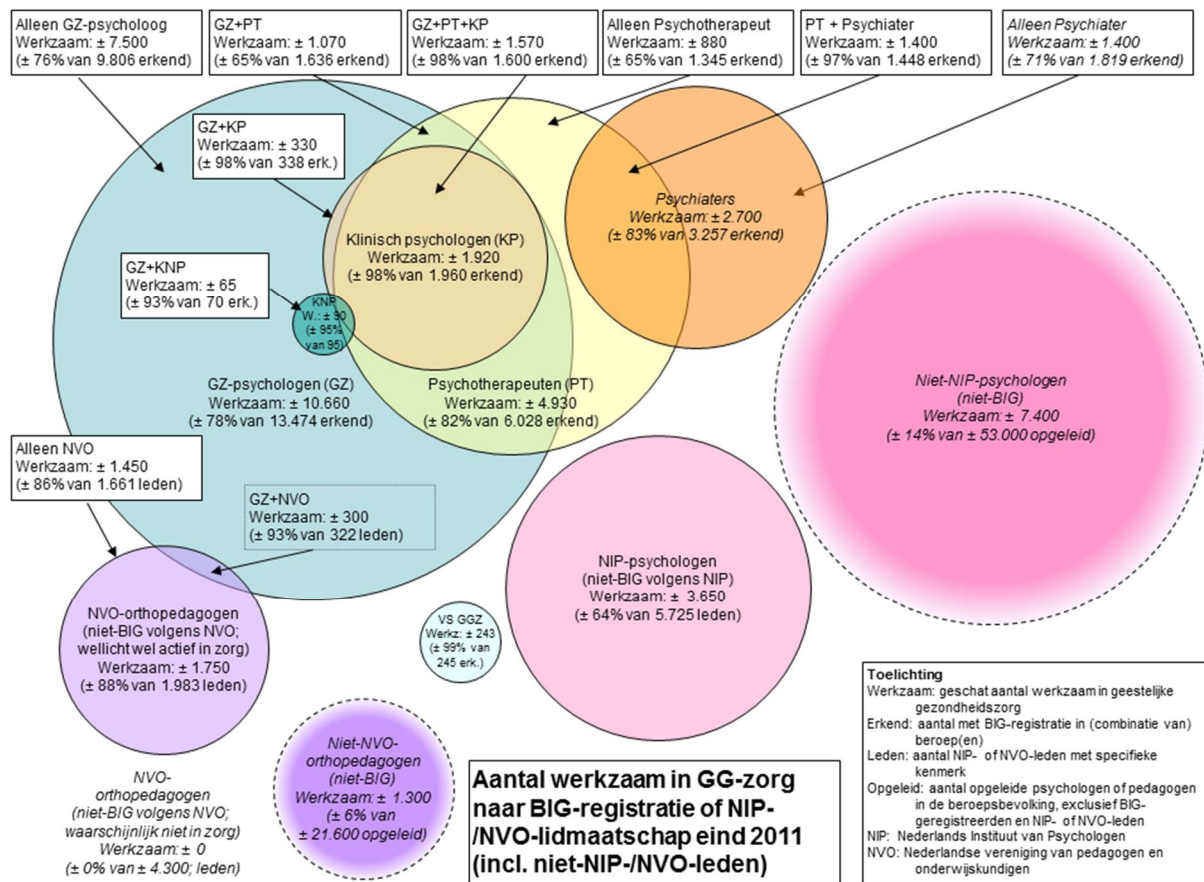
Alleen GZ-psycholoog
Werkzaam: ± 7.500
(± 76% van 9.806 erkend)

GZ+PT
Werkzaam: ± 1.070
(± 65% van 1.636 erkend)

GZ+PT+KP
Werkzaam: ± 1.570
(± 98% van 1.600 erkend)

Alleen Psychotherapeut
Werkzaam: ± 880
(± 65% van 1.345 erkend)

PT + Psychiater
Werkzaam: ± 1.400
(± 97% van 1.448 erkend)

Alleen Psychiater
Werkzaam: ± 1.400
(± 71% van 1.819 erkend)

GZ+KP
Werkzaam: ± 330
(± 98% van 338 erk.)

Psychiaters
Werkzaam: ± 2.700
(± 83% van 3.257 erkend)

Klinisch psychologen (KP)
Werkzaam: ± 1.920
(± 98% van 1.960 erkend)

GZ+KNP
Werkzaam: ± 65
(± 93% van 70 erk.)

KNP
W.: ± 90
(± 95% van 95)

GZ-psychologen (GZ)
Werkzaam: ± 10.660
(± 78% van 13.474 erkend)

Psychotherapeuten (PT)
Werkzaam: ± 4.930
(± 82% van 6.028 erkend)

Niet-NIP-psychologen
(niet-BIG)
Werkzaam: ± 7.400
(± 14% van ± 53.000 opgeleid)

Alleen NVO
Werkzaam: ± 1.450
(± 86% van 1.661 leden)

GZ+NVO
Werkzaam: ± 300
(± 93% van 322 leden)

NIP-psychologen
(niet-BIG volgens NIP)
Werkzaam: ± 3.650
(± 64% van 5.725 leden)

NVO-orthopedagogen
(niet-BIG volgens NVO;
wellicht wel actief in zorg)
Werkzaam: ± 1.750
(± 88% van 1.983 leden)

VS GGZ
Werkz: ± 243
(± 99% van 245 erk.)

Toelichting
Werkzaam: geschat aantal werkzaam in geestelijke gezondheidszorg
Erkend: aantal met BIG-registratie in (combinatie van) beroep(en)
Leden: aantal NIP- of NVO-leden met specifieke kenmerk
Opgeleid: aantal opgeleide psychologen of pedagogen in de beroepsbevolking, exclusief BIG-geregistreerden en NIP- of NVO-leden
NIP: Nederlands Instituut van Psychologen
NVO: Nederlandse vereniging van pedagogen en onderwijskundigen

Niet-NVO-orthopedagogen
(niet-BIG)
Werkzaam: ± 1.300
(± 6% van ± 21.600 opgeleid)

Aantal werkzaam in GG-zorg naar BIG-registratie of NIP-/NVO-lidmaatschap eind 2011 (incl. niet-NIP-/NVO-leden)

NVO-orthopedagogen
(niet-BIG volgens NVO;
waarschijnlijk niet in zorg)
Werkzaam: ± 0
(± 0% van ± 4.300; leden)